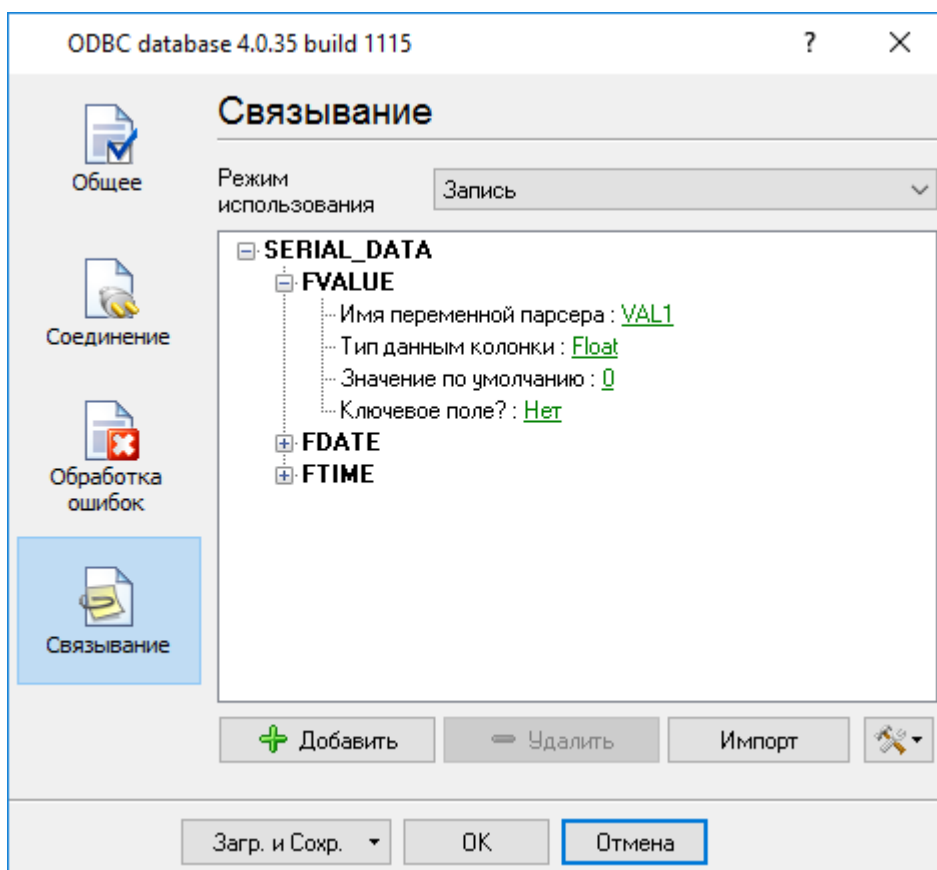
ODBC database 4.0.35 build 1115

?

Общее

Соединение

Обработка ошибок

Связывание

Связывание

Режим использования

Запись

SERIAL_DATA
FVALUE
Имя переменной парсера : VAL1
Тип данным колонки : Float
Значение по умолчанию : 0
Ключевое поле? : Нет
FDATE
FTIME

Добавить

Удалить

Импорт

Загр. и Сохр.

OK

Отмена